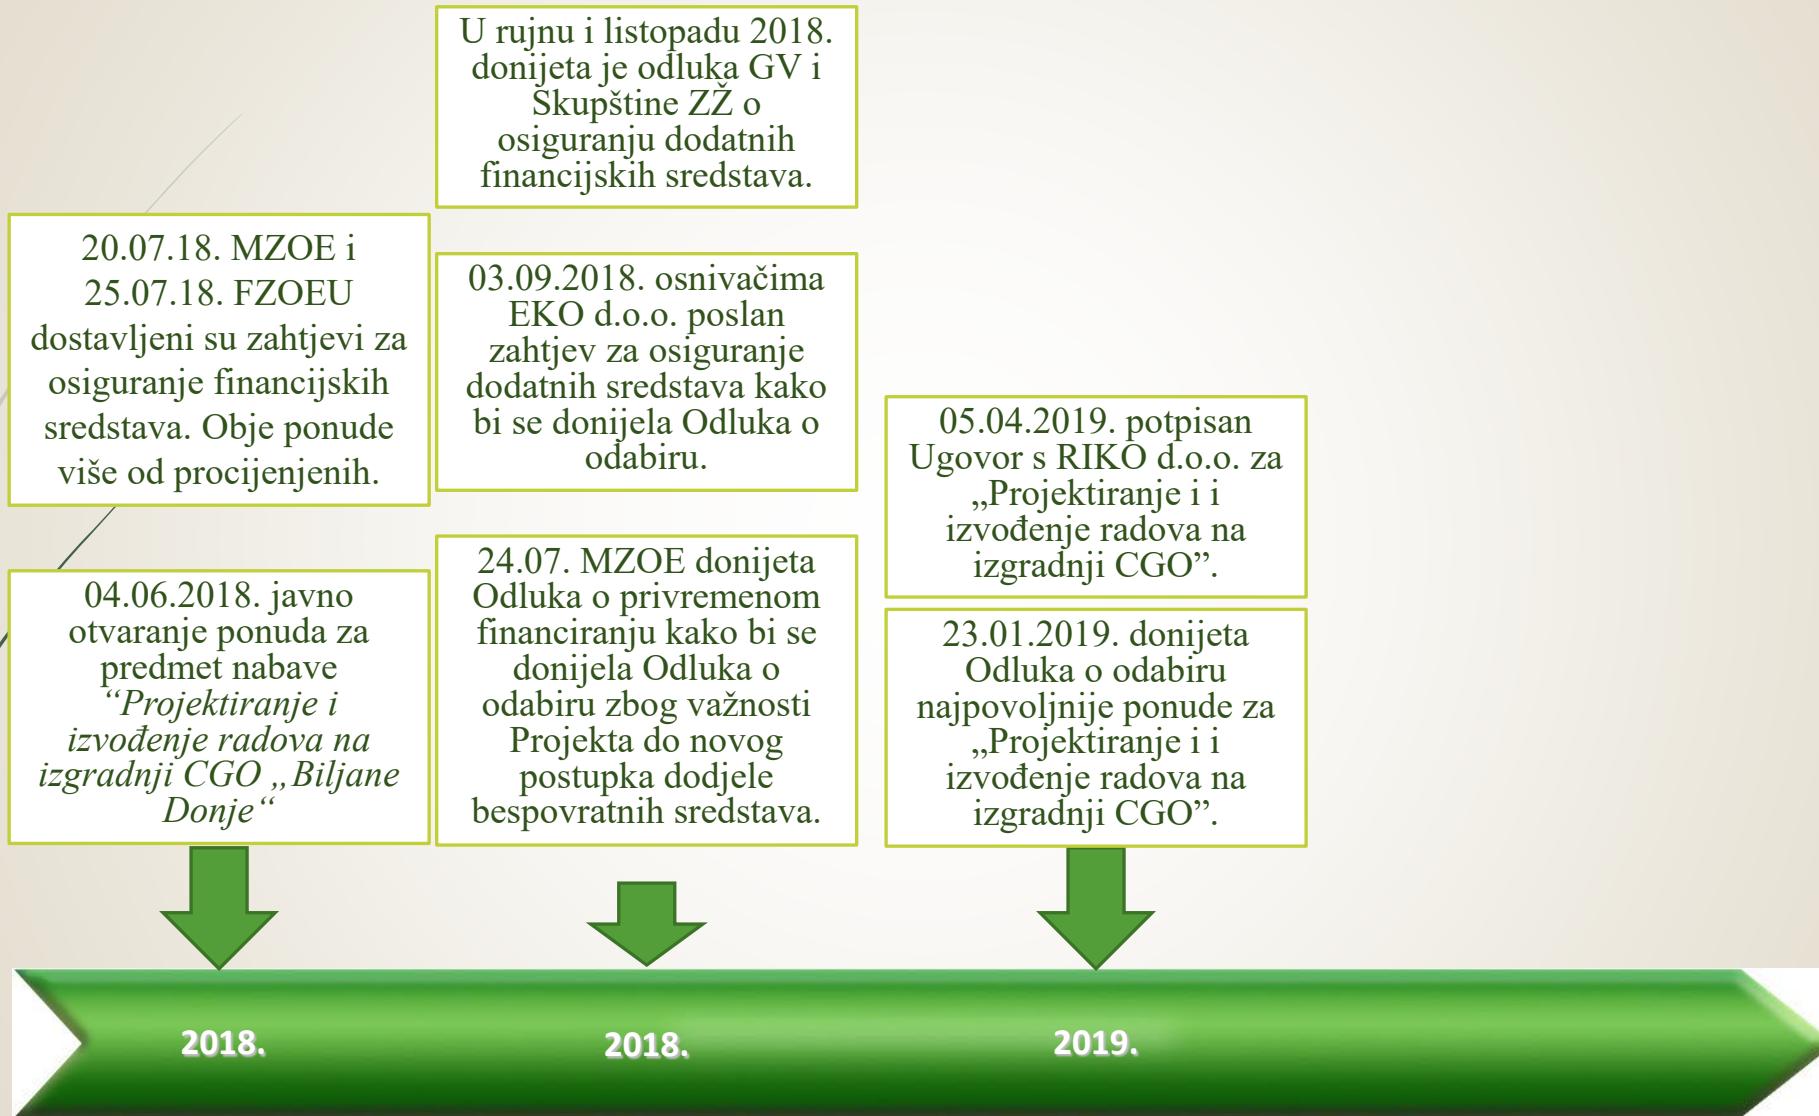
U rujnu i listopadu 2018. donijeta je odluka GV i Skupštine ZŽ o osiguranju dodatnih financijskih sredstava.

20.07.18. MZOE i 25.07.18. FZOEU dostavljeni su zahtjevi za osiguranje financijskih sredstava. Obje ponude više od procijenjenih.

03.09.2018. osnivačima EKO d.o.o. poslan zahtjev za osiguranje dodatnih sredstava kako bi se donijela Odluka o odabiru.

05.04.2019. potpisan Ugovor s RIKO d.o.o. za „Projektiranje i i izvođenje radova na izgradnji CGO”.

04.06.2018. javno otvaranje ponuda za predmet nabave *“Projektiranje i izvođenje radova na izgradnji CGO „Biljane Donje“*

24.07. MZOE donijeta Odluka o privremenom financiranju kako bi se donijela Odluka o odabiru zbog važnosti Projekta do novog postupka dodjele bespovratnih sredstava.

23.01.2019. donijeta Odluka o odabiru najpovoljnije ponude za „Projektiranje i i izvođenje radova na izgradnji CGO”.

2018.

2018.

2019.